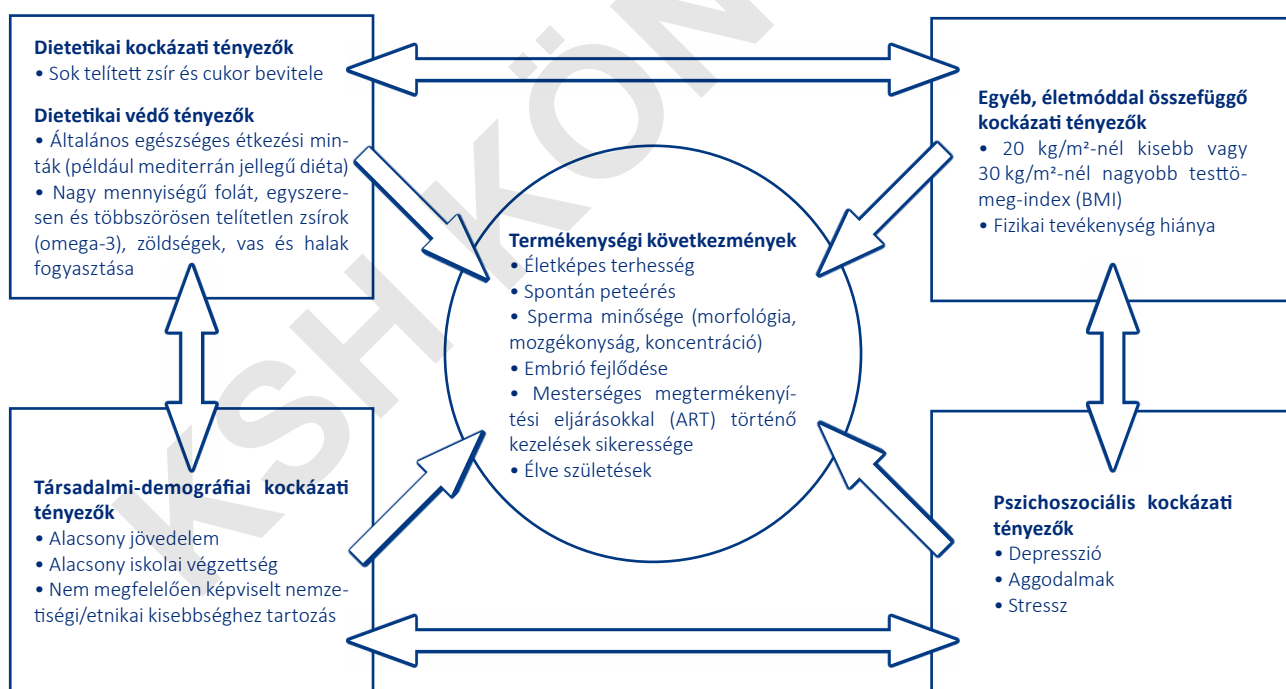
Dietetikai kockázati tényezők
• Sok telített zsír és cukor bevitele

Dietetikai védő tényezők
• Általános egészséges étkezési minták (például mediterrán jellegű diéta)
• Nagy mennyiségű folát, egyszeresen és többszörösen telítetlen zsírok (omega-3), zöldségek, vas és halak fogyasztása

Egyéb, életmóddal összefüggő kockázati tényezők
• 20 kg/m²-nél kisebb vagy 30 kg/m²-nél nagyobb testtömeg-index (BMI)
• Fizikai tevékenység hiánya

Termékenységi következmények
• Életképes terhesség
• Spontán peteérés
• Sperma minősége (morfológia, mozgékonyság, koncentráció)
• Embrió fejlődése
• Mesterséges megtermékenyítési eljárásokkal (ART) történő kezelések sikeressége
• Élve születések

Társadalmi-demográfiai kockázati tényezők
• Alacsony jövedelem
• Alacsony iskolai végzettség
• Nem megfelelően képviselt nemzetiségi/etnikai kisebbséghez tartozás

Pszichoszociális kockázati tényezők
• Depresszió
• Aggodalmak
• Stressz

KSH KÖN